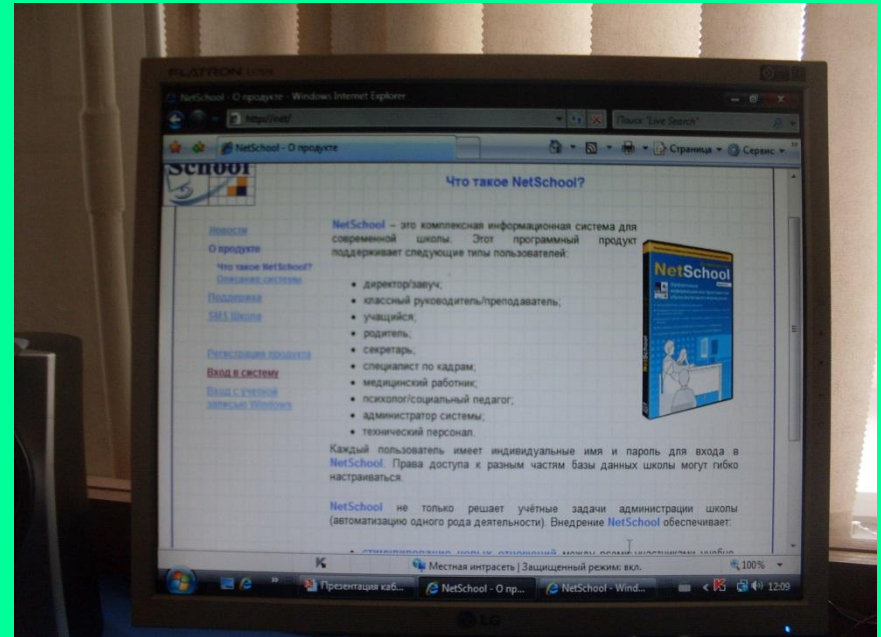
FLATRON

NetSchool - О продукте - Windows Internet Explorer

http://net/

Поиск "Live Search"

NetSchool - О продукте

Страница ▾ Сервис ▾

School

Что такое NetSchool?

Новости

О продукте

Что такое NetSchool?

Описание системы

Поддержка

SMS Школа

Регистрация продукта

Вход в систему

Вход с учетной записью Windows

NetSchool – это комплексная информационная система для современной школы. Этот программный продукт поддерживает следующие типы пользователей:

- директор/завуч;
- классный руководитель/преподаватель;
- учащийся;
- родитель;
- секретарь;
- специалист по кадрам;
- медицинский работник;
- психолог/социальный педагог;
- администратор системы;
- технический персонал.

NetSchool

Каждый пользователь имеет индивидуальные имя и пароль для входа в NetSchool. Права доступа к разным частям базы данных школы могут гибко настраиваться.

NetSchool не только решает учётные задачи администрации школы (автоматизацию одного рода деятельности). Внедрение NetSchool обеспечивает:

- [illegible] между всеми участниками учебно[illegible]

Местная интрасеть | Защищенный режим: вкл.

100%

Презентация каб...

NetSchool - О пр...

NetSchool - Wind...

12:09

LG